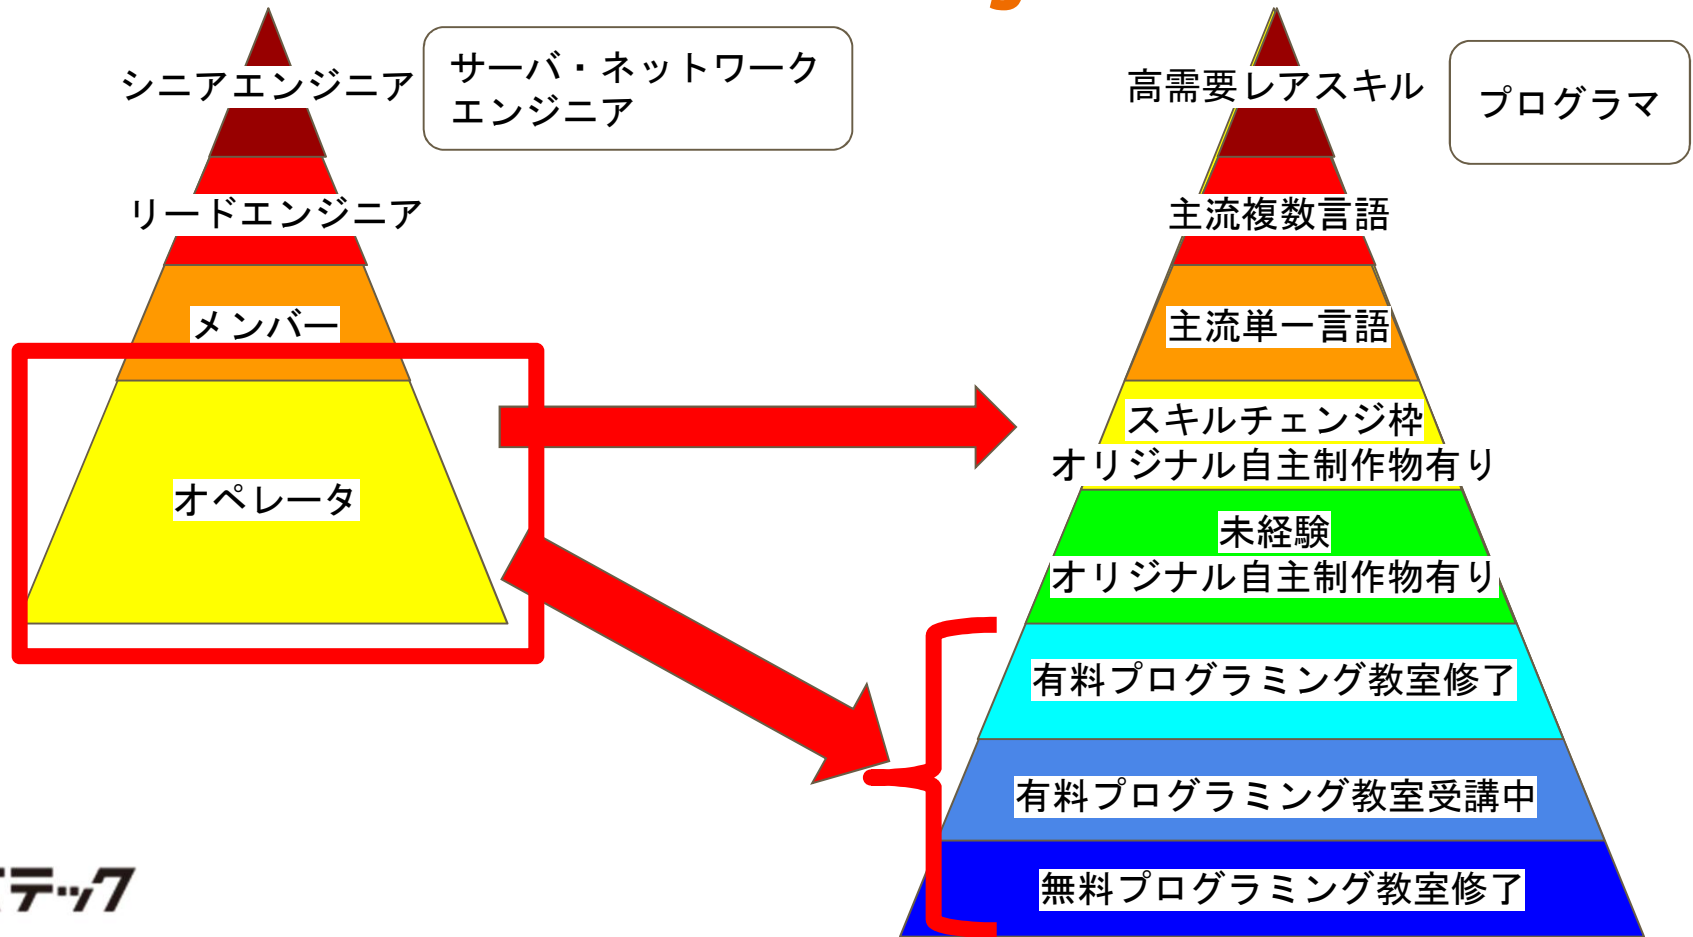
シニアエンジニア

サーバ・ネットワークエンジニア

リードエンジニア

メンバー

オペレータ

高需要レアスキル

プログラマ

主流複数言語

主流単一言語

スキルチェンジ枠
オリジナル自主制作物有り

未経験
オリジナル自主制作物有り

有料プログラミング教室修了

有料プログラミング教室受講中

無料プログラミング教室修了

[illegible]テック